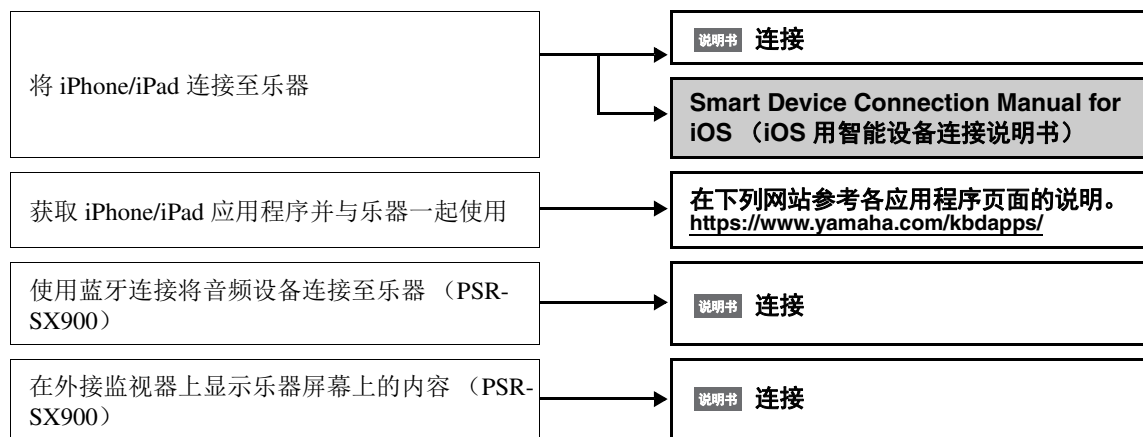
将 iPhone/iPad 连接至乐器

说明书 连接

Smart Device Connection Manual for iOS （iOS 用智能设备连接说明书）

获取 iPhone/iPad 应用程序并与乐器一起使用

在下列网站参考各应用程序页面的说明。
https://www.yamaha.com/kbdapps/

使用蓝牙连接将音频设备连接至乐器 （PSR-SX900）

说明书 连接

在外接监视器上显示乐器屏幕上的内容 （PSR-SX900）

说明书 连接